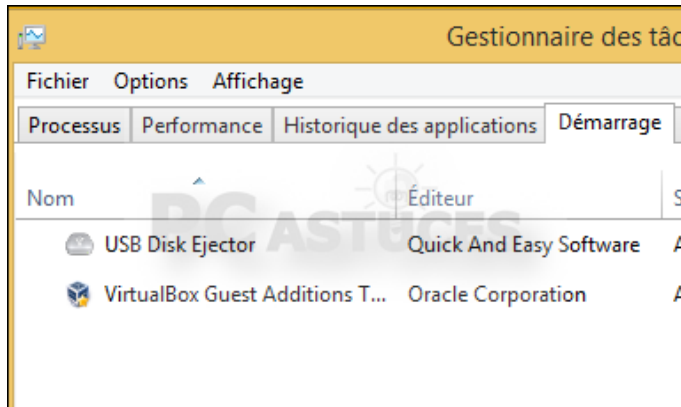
Gestionnaire des tâc

Fichier Options Affichage

Processus | Performance | Historique des applications | Démarrage

Nom | Éditeur | S
--- | --- | ---
USB Disk Ejector | Quick And Easy Software | A
VirtualBox Guest Additions T... | Oracle Corporation | A

PC ASTUCES